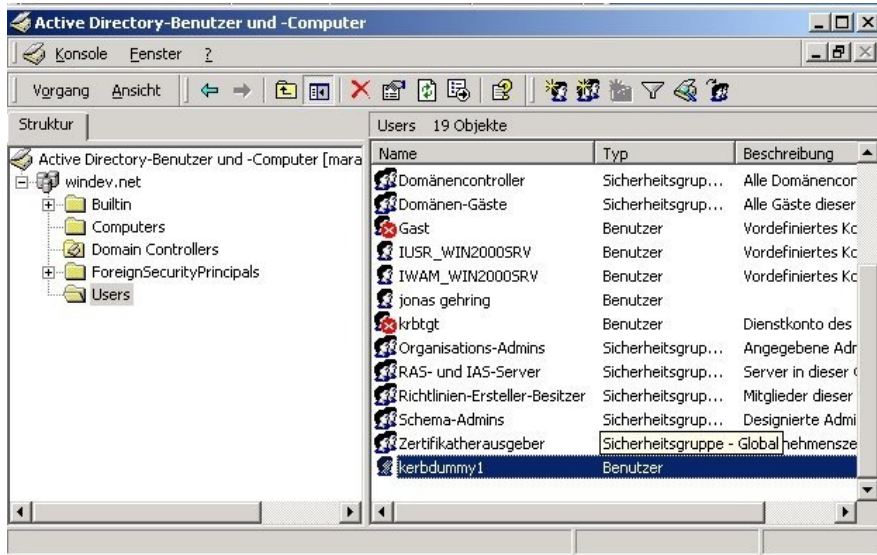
Active Directory-Benutzer und -Computer

Konsole Fenster ?

Vorgang Ansicht

Struktur

Active Directory-Benutzer und -Computer [mara
windev.net
Builtin
Computers
Domain Controllers
ForeignSecurityPrincipals
Users

Users 19 Objekte

| Name | Typ | Beschreibung |
|---|---|---|
| Domänencontroller | Sicherheitsgrup... | Alle Domänencor |
| Domänen-Gäste | Sicherheitsgrup... | Alle Gäste dieser |
| Gast | Benutzer | Vordefiniertes Kc |
| IUSR_WIN2000SRV | Benutzer | Vordefiniertes Kc |
| IWAM_WIN2000SRV | Benutzer | Vordefiniertes Kc |
| jonas gehring | Benutzer | |
| krbtgt | Benutzer | Dienstkonto des |
| Organisations-Admins | Sicherheitsgrup... | Angegebene Adr |
| RAS- und IAS-Server | Sicherheitsgrup... | Server in dieser |
| Richtlinien-Ersteller-Besitzer | Sicherheitsgrup... | Mitglieder dieser |
| Schema-Admins | Sicherheitsgrup... | Designierte Admi |
| Zertifikatherausgeber | Sicherheitsgruppe - Global | hehmensze |
| kerbdummy1 | Benutzer | |